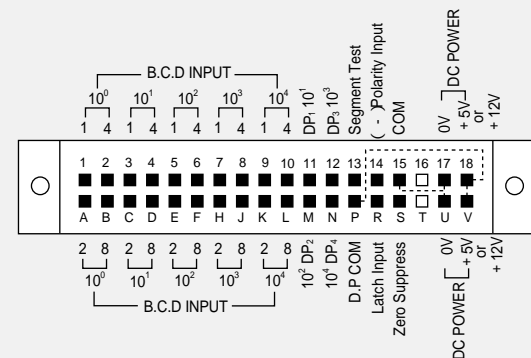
B.C.D INPUT
$10^0$ $10^1$ $10^2$ $10^3$ $10^4$
1 4 1 4 1 4 1 4 1 4
DP, $10^1$
DP, $10^3$
Segment Test
( - )Polarity Input
COM
0V
+ 5V
or
+ 12V
DC POWER

1 2 3 4 5 6 7 8 9 10 11 12 13 14 15 16 17 18
A B C D E F H J K L M N P R S T U V

2 8 2 8 2 8 2 8 2 8
$10^0$ $10^1$ $10^2$ $10^3$ $10^4$
B.C.D INPUT
$10^2$ DP, $10^4$ DP,
D.P COM
Latch Input
Zero Suppress
0V
+ 5V
or
+ 12V
DC POWER